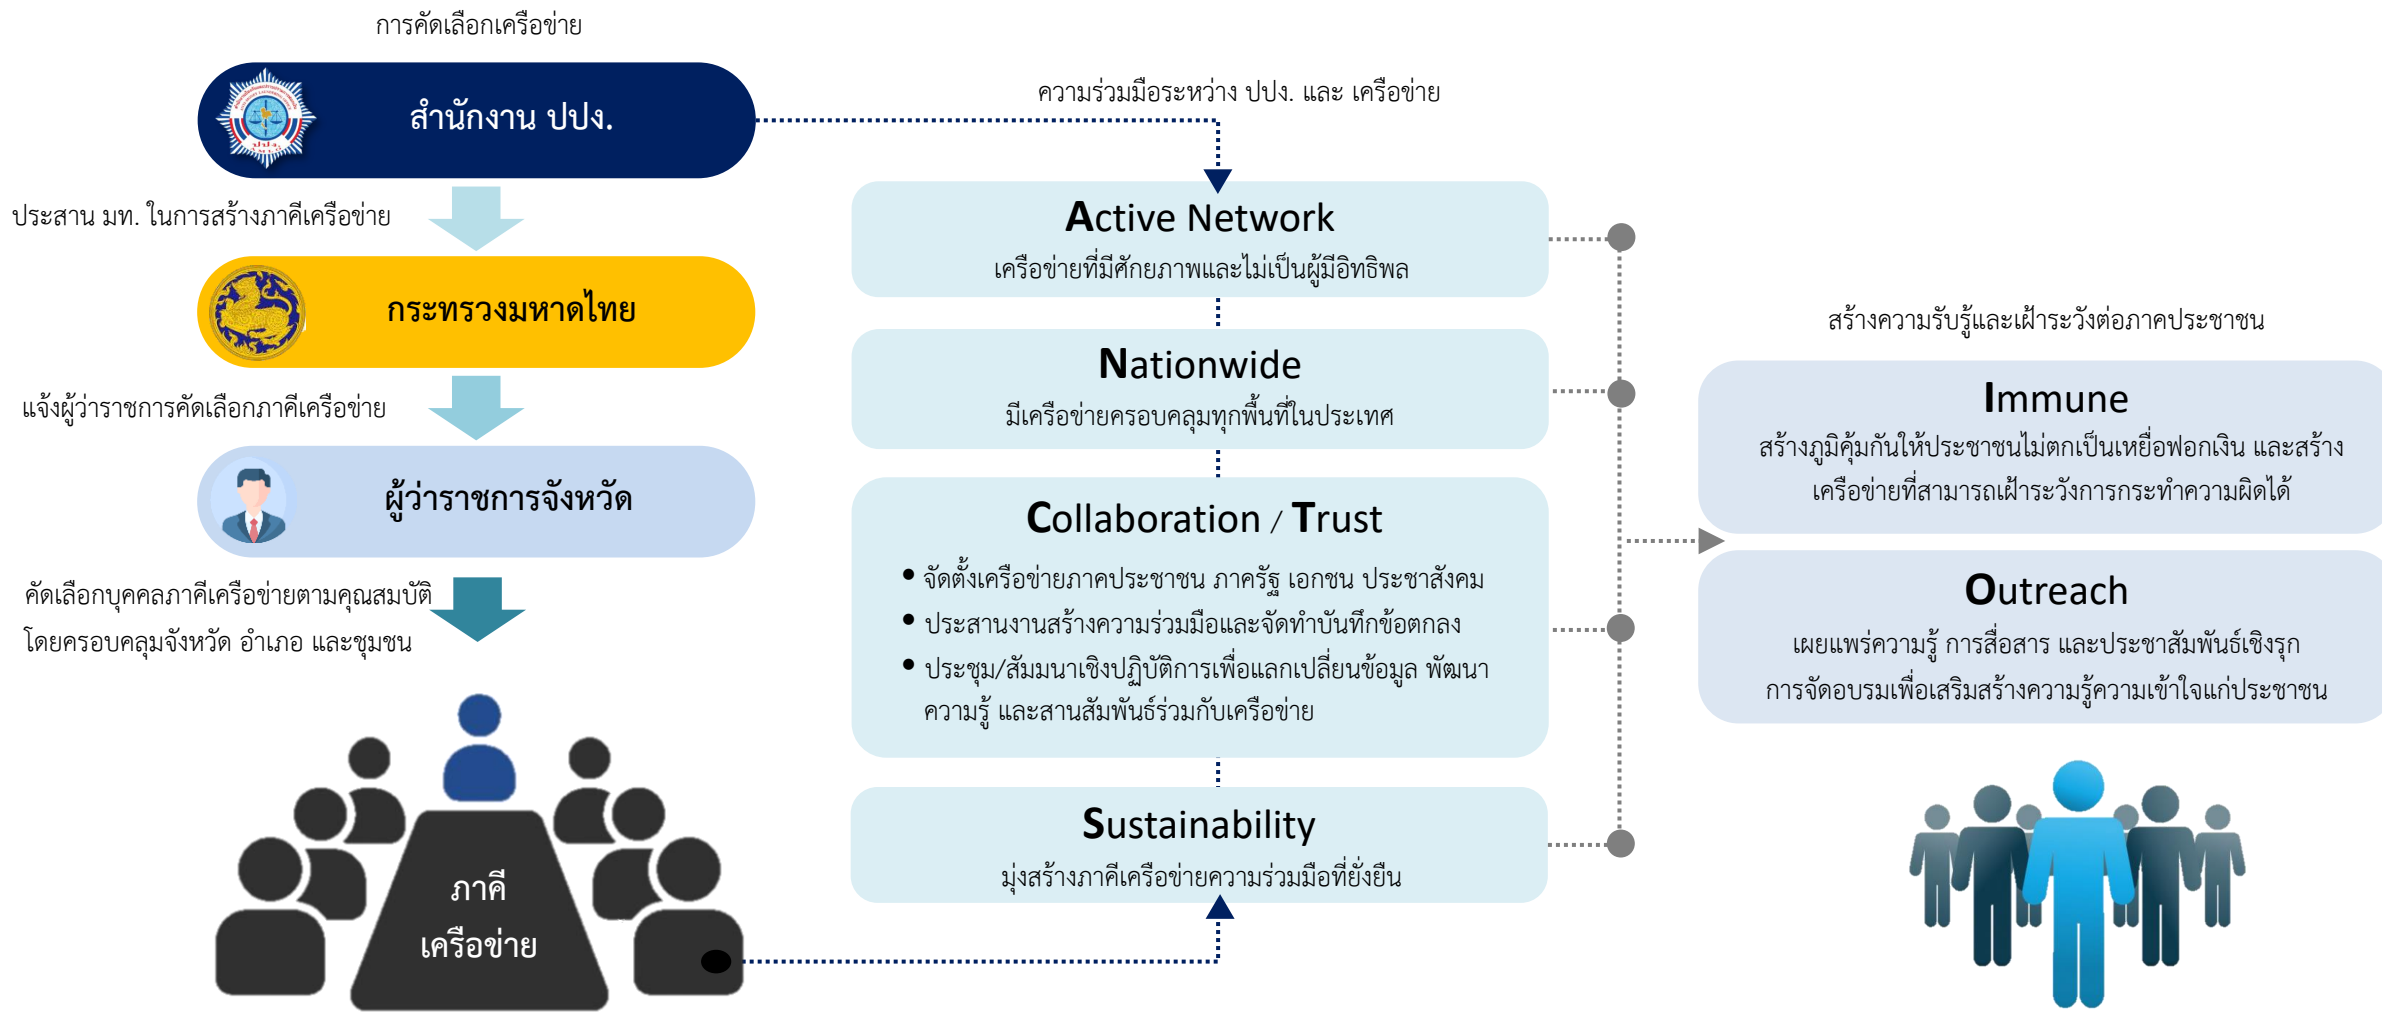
การคัดเลือกเครือข่าย

สำนักงาน ปปง.

ประสาน มท. ในการสร้างภาคีเครือข่าย

กระทรวงมหาดไทย

แจ้งผู้ว่าราชการคัดเลือกภาคีเครือข่าย

ผู้ว่าราชการจังหวัด

คัดเลือกบุคคลภาคีเครือข่ายตามคุณสมบัติ
โดยครอบคลุมจังหวัด อำเภอ และชุมชน

ภาคี
เครือข่าย

ความร่วมมือระหว่าง ปปง. และ เครือข่าย

Active Network
เครือข่ายที่มีศักยภาพและไม่เป็นผู้มีอิทธิพล

Nationwide
มีเครือข่ายครอบคลุมทุกพื้นที่ในประเทศ

Collaboration / Trust
• จัดตั้งเครือข่ายภาคประชาชน ภาครัฐ เอกชน ประชาสังคม
• ประสานงานสร้างความร่วมมือและจัดทำบันทึกข้อตกลง
• ประชุม/สัมมนาเชิงปฏิบัติการเพื่อแลกเปลี่ยนข้อมูล พัฒนาความรู้ และสานสัมพันธ์ร่วมกับเครือข่าย

Sustainability
มุ่งสร้างภาคีเครือข่ายความร่วมมือที่ยั่งยืน

สร้างความรับรู้และเฝ้าระวังต่อภาคประชาชน

Immune
สร้างภูมิคุ้มกันให้ประชาชนไม่ตกเป็นเหยื่อฟอกเงิน และสร้างเครือข่ายที่สามารถเฝ้าระวังการกระทำความผิดได้

Outreach
เผยแพร่ความรู้ การสื่อสาร และประชาสัมพันธ์เชิงรุก
การจัดอบรมเพื่อเสริมสร้างความรู้ความเข้าใจแก่ประชาชน